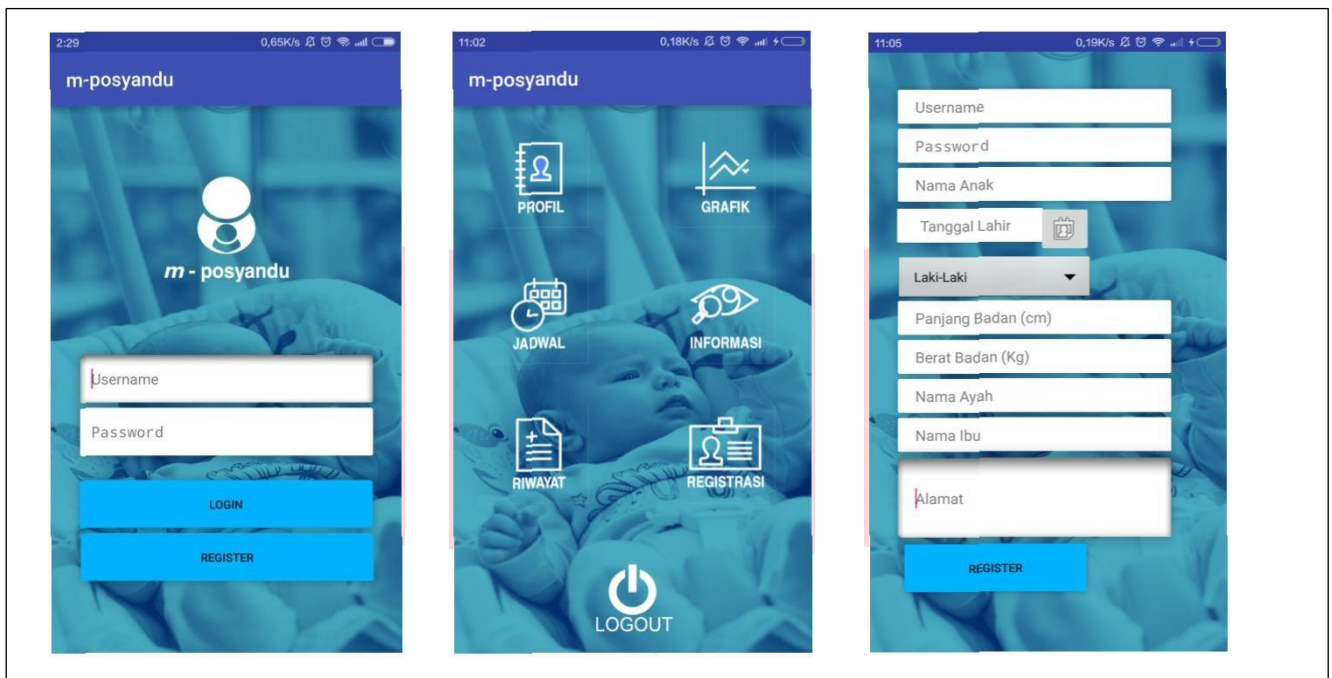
2:29
0,65K/s

m-posyandu

m - posyandu

Username

Password

LOGIN

REGISTER

11:02
0,18K/s

m-posyandu

PROFIL

GRAFIK

JADWAL

INFORMASI

RIWAYAT

REGISTRASI

LOGOUT

11:05
0,19K/s

Username

Password

Nama Anak

Tanggal Lahir

Laki-Laki

Panjang Badan (cm)

Berat Badan (Kg)

Nama Ayah

Nama Ibu

Alamat

REGISTER